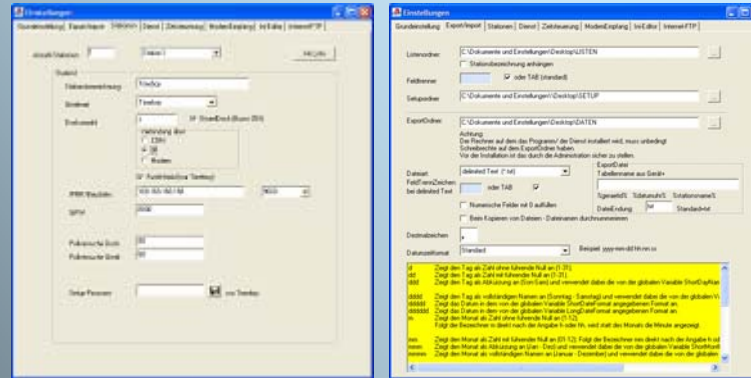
Einstellungen

Grundeinstellung | Export/Import | Stationen | Dienst | Zeitsteuerung | ModemEmpfang | Ini Editor | Internet-FTP

Anzahl Stationen 1 | Station 1 | Aktivieren

Station1

Stationsbezeichnung Tilsdorfer

Betriebsart Timeboy

Drehzahl(U) 1 | StreamBesch (Buzzer: DB4)

Verbindung über
COM
IP
Modem

Funktionsblock (Timeboy)

IPPM Maschine 169.169.169.168 | 8000

RPM 2000

Puffergrösse Buch 30
Puffergrösse Bindt 30

Setup Passwort | von Timeboy

Einstellungen

Grundeinstellung | Export/Import | Stationen | Dienst | Zeitsteuerung | ModemEmpfang | Ini Editor | Internet-FTP

Listenordner C:\Dokumente und Einstellungen\Desktop\LISTEN
Stationsbezeichnung anhängen

Feldtrenner | oder TAB (standard)

Setupordner C:\Dokumente und Einstellungen\Desktop\SETUP

ExportOrdner C:\Dokumente und Einstellungen\Desktop\DATEN

Achtung:
Der Rechner auf dem das Programm/ der Dienst installiert wird, muss unbedingt Schreibrechte auf dem ExportOrdner haben.
Vor der Installation ist dies durch die Administration sicher zu stellen.

Dateiart delimited Text (*.txt)
FeldTrennZeichen bei delimited Text | oder TAB
Numerische Felder mit 0 auffüllen
Beim Kopieren von Dateien - Dateinamen durchnummerieren

ExportDatei
Tabellenname aus Gerät+
Tagesdatum% | Sdatumdum% | Stationsname%
DateiEndung txt | Standard=txt

Dezimalzeichen ,

Datumsformat Standard | Beispiel: yyyy-mm-dd hh:nn:ss

d Zeigt den Tag als Zahl ohne führende Null an (1-31).
dd Zeigt den Tag als Zahl mit führender Null an (01-31).
ddd Zeigt den Tag als Abkürzung an (Son-Sam) und verwendet dabei die von der globalen Variable ShortDayNam
dddd Zeigt den Tag als vollständigen Namen an (Sonntag - Samstag) und verwendet dabei die von der globalen V
ddddd Zeigt das Datum in dem von der globalen Variable ShortDateFormat angegebenen Format an.
dddddd Zeigt das Datum in dem von der globalen Variable LongDateFormat angegebenen Format an.
m Zeigt den Monat als Zahl ohne führende Null an (1-12).
Folgt der Bezeichner m direkt nach der Angabe h oder hh, wird statt des Monats die Minute angezeigt.
mm Zeigt den Monat als Zahl mit führender Null an (01-12). Folgt der Bezeichner mm direkt nach der Angabe h od
mmm Zeigt den Monat als Abkürzung an (Jan - Dez) und verwendet dabei die von der globalen Variable ShortMonth
mmmm Zeigt den Monat als vollständigen Namen an (Januar - Dezember) und verwendet dabei die von der globalen